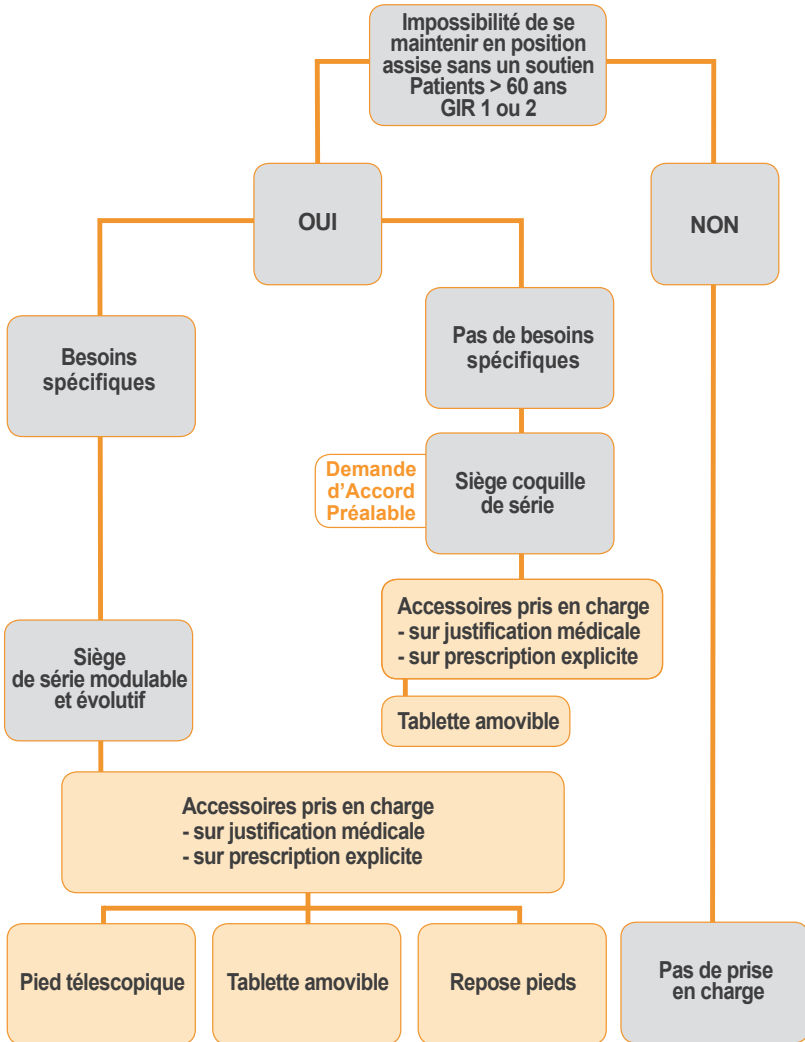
Impossibilité de se maintenir en position assise sans un soutien
Patients > 60 ans
GIR 1 ou 2

OUI

NON

Besoins spécifiques

Pas de besoins spécifiques

Demande d'Accord Préalable

Siège coquille de série

Accessoires pris en charge
- sur justification médicale
- sur prescription explicite

Tablette amovible

Siège de série modulable et évolutif

Accessoires pris en charge
- sur justification médicale
- sur prescription explicite

Pied télescopique

Tablette amovible

Repose pieds

Pas de prise en charge